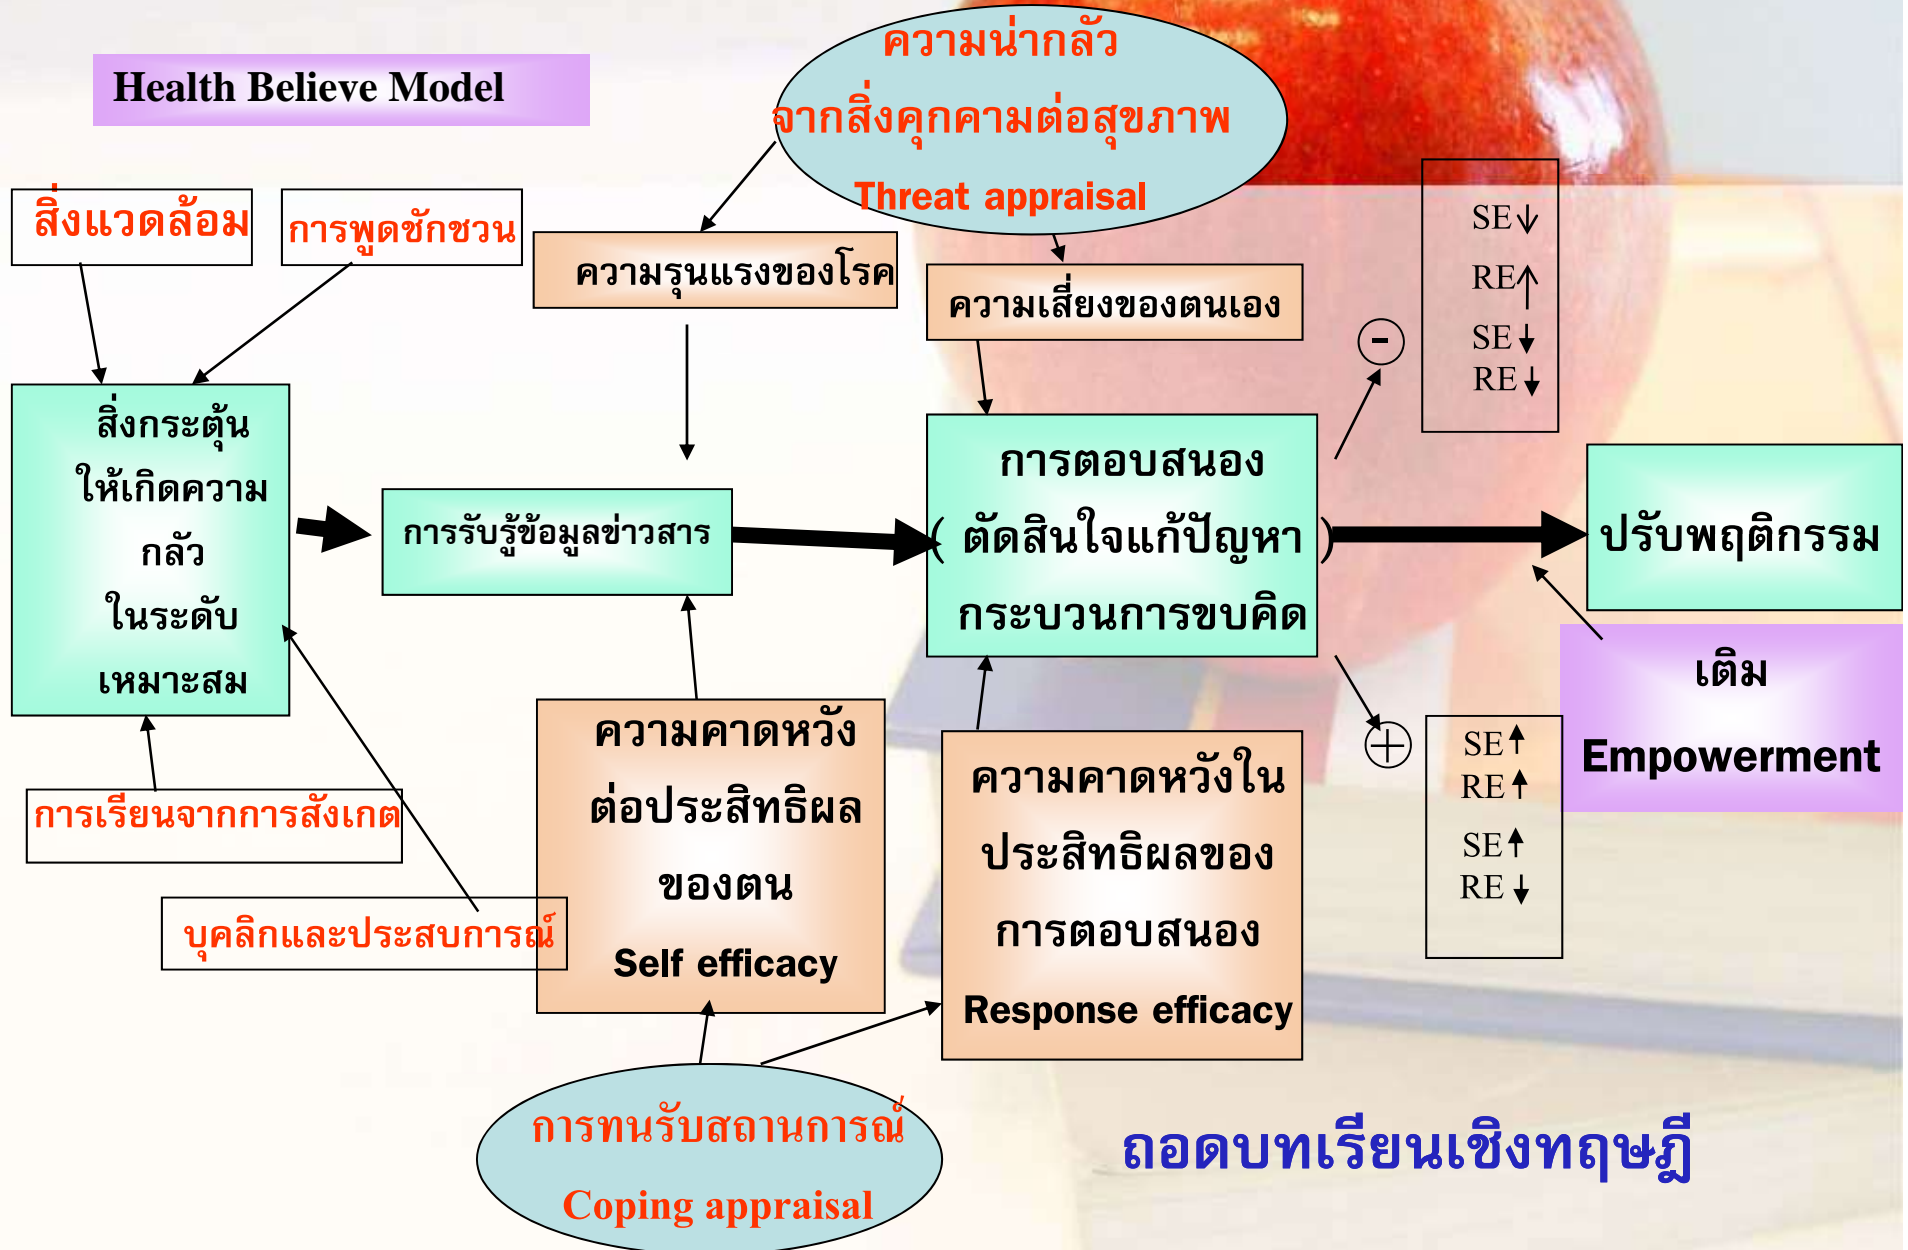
Health Believe Model

ความน่ากลัว
จากสิ่งคุกคามต่อสุขภาพ
Threat appraisal

สิ่งแวดล้อม

การพูดชักชวน

ความรุนแรงของโรค

ความเสี่ยงของตนเอง

SE↓
RE↑
SE↓
RE↓

สิ่งกระตุ้นให้เกิดความกลัวในระดับเหมาะสม

การรับรู้ข้อมูลข่าวสาร

การตอบสนอง
( ตัดสินใจแก้ปัญหา )
กระบวนการขบคิด

-

ปรับพฤติกรรม

เติม
Empowerment

การเรียนจากการสังเกต

บุคลิกและประสบการณ์

ความคาดหวังต่อประสิทธิผลของตน
Self efficacy

ความคาดหวังในประสิทธิผลของการตอบสนอง
Response efficacy

+

SE↑
RE↑
SE↑
RE↓

การทนรับสถานการณ์
Coping appraisal

ถอดบทเรียนเชิงทฤษฎี